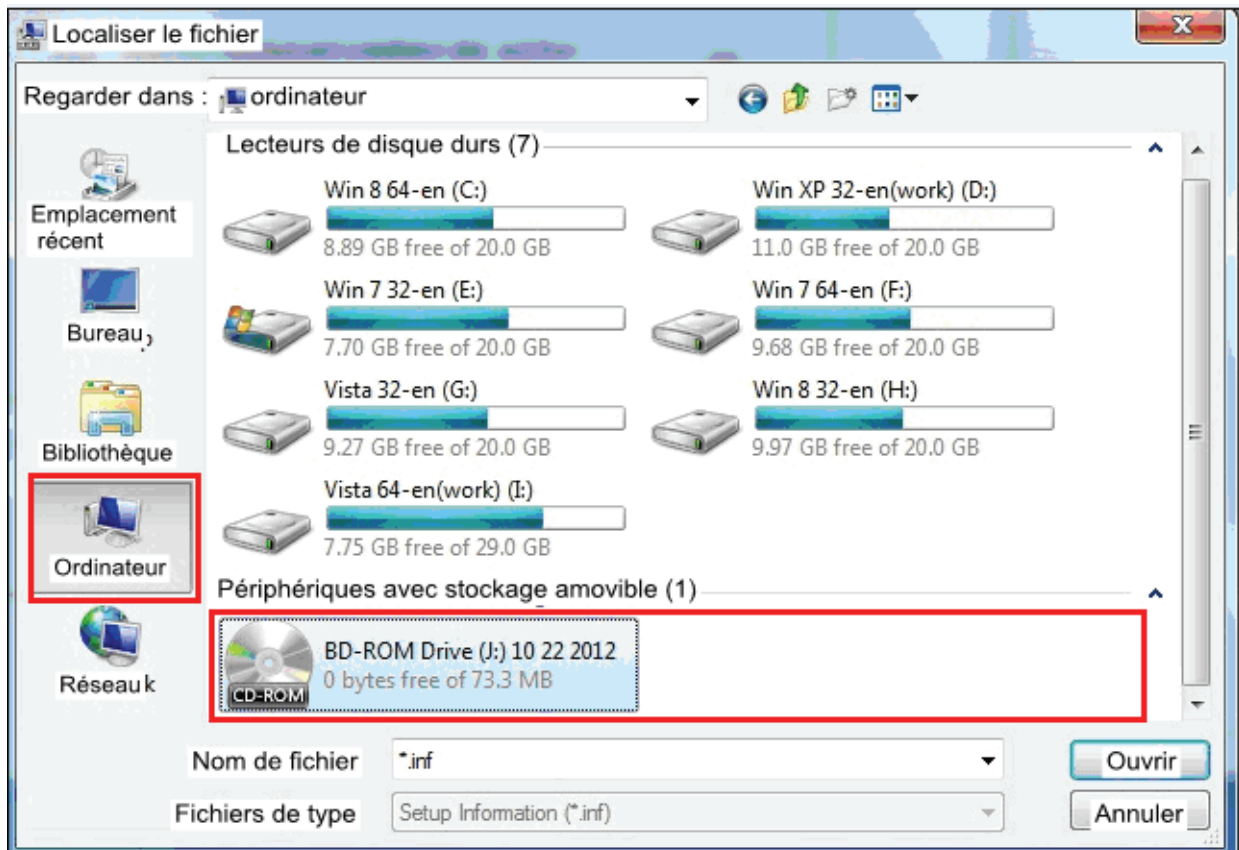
Localiser le fichier

Regarder dans : ordinateur

Emplacement récent

Bureau

Bibliothèque

Ordinateur

Réseau

Lecteurs de disque durs (7)

Win 8 64-en (C:)
8.89 GB free of 20.0 GB

Win XP 32-en(work) (D:)
11.0 GB free of 20.0 GB

Win 7 32-en (E:)
7.70 GB free of 20.0 GB

Win 7 64-en (F:)
9.68 GB free of 20.0 GB

Vista 32-en (G:)
9.27 GB free of 20.0 GB

Win 8 32-en (H:)
9.97 GB free of 20.0 GB

Vista 64-en(work) (I:)
7.75 GB free of 29.0 GB

Périphériques avec stockage amovible (1)

CD-ROM
BD-ROM Drive (J:) 10 22 2012
0 bytes free of 73.3 MB

Nom de fichier *.inf

Fichiers de type Setup Information (*.inf)

Ouvrir

Annuler